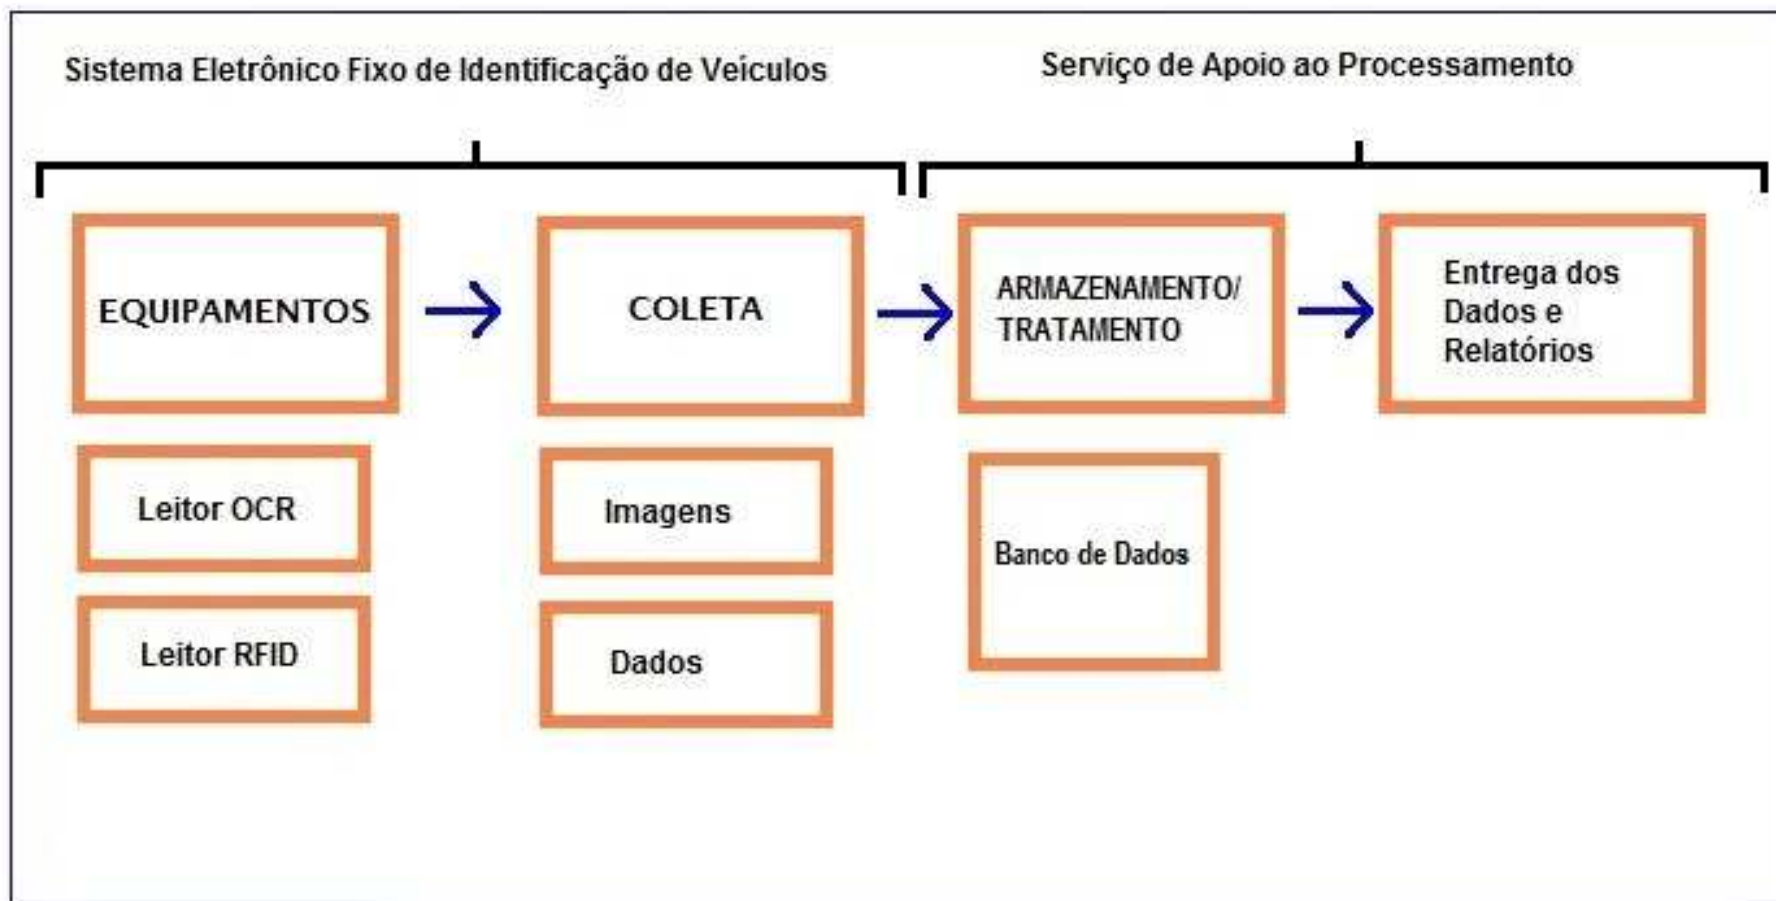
Sistema Eletrônico Fixo de Identificação de Veiculos

Serviço de Apoio ao Processamento

EQUIPAMENTOS

COLETA

ARMAZENAMENTO/ TRATAMENTO

Entrega dos Dados e Relatórios

Leitor OCR

Leitor RFID

Imagens

Dados

Banco de Dados